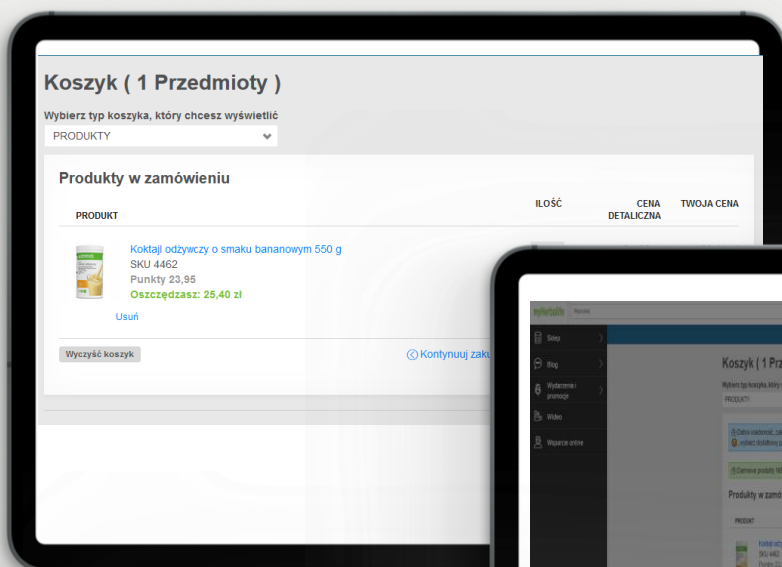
Koszyk ( 1 Przedmioty )

Wybierz typ koszyka, który chcesz wyświetlić

PRODUKTY

Produkty w zamówieniu

PRODUKT

ILOŚĆ

CENA DETALICZNA

TWOJA CENA

Koktajl odżywczy o smaku bananowym 550 g

SKU 4462

Punkty 23,95

Oszczędzasz: 25,40 zł

Usuń

Wyczyść koszyk

Kontynuuj zaku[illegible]

Sklep

Blog

Wydarzenia i promocje

Wideo

Wsparcie online

Koszyk ( 1 Prz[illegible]

Wybierz typ koszyka, który chcesz wyświetlić

PRODUKTY

Produkty w zamów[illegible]

PRODUKT